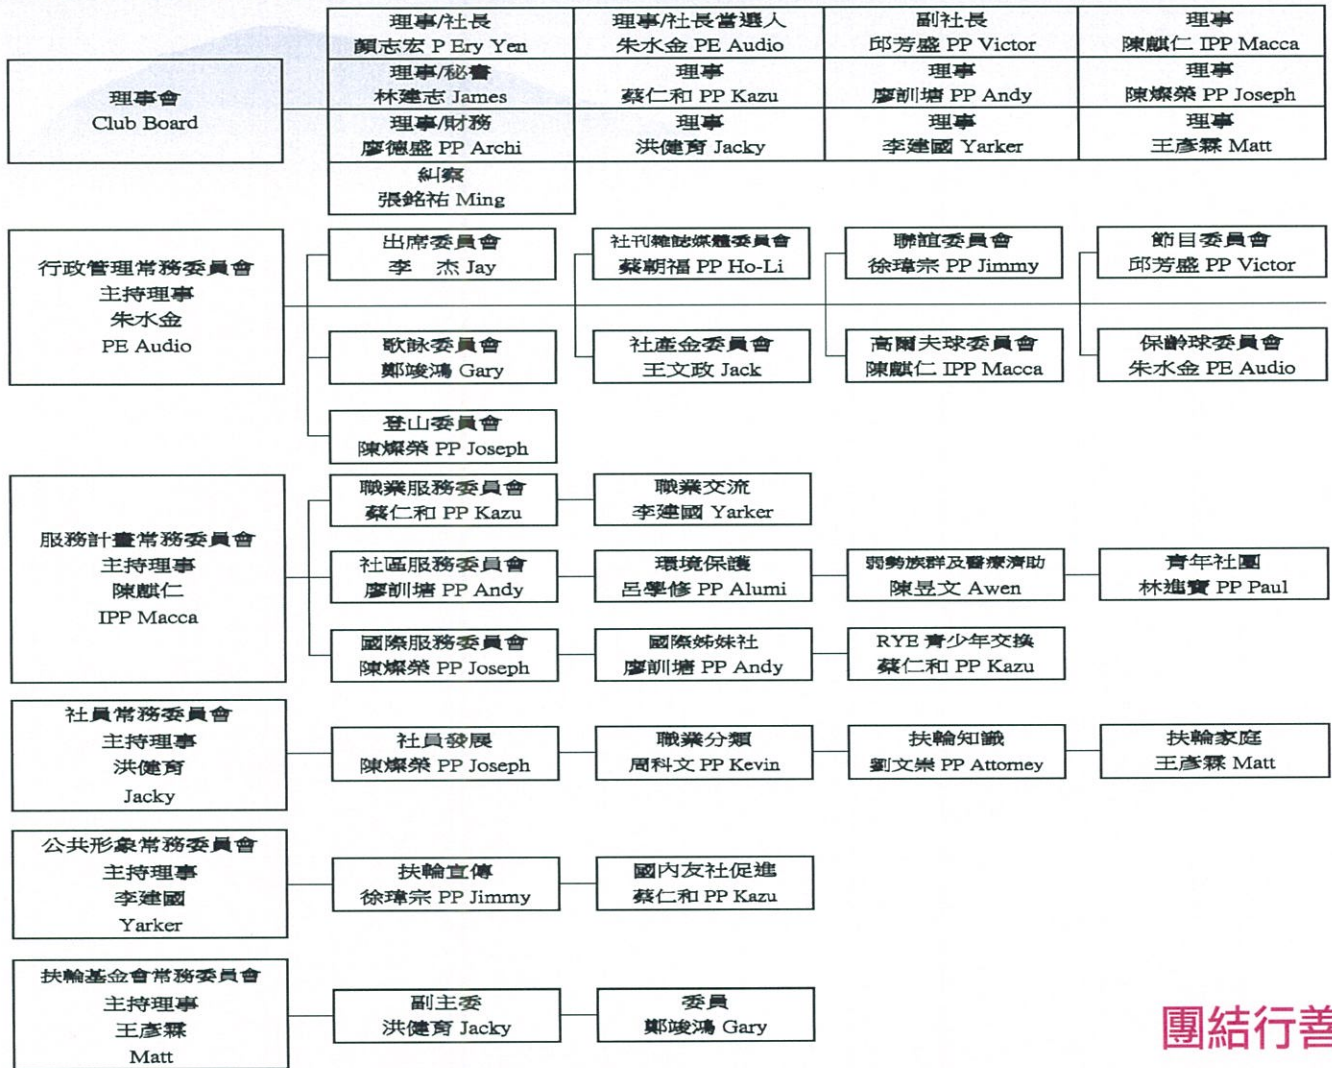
理事會
Club Board

| 理事/社長 顏志宏 P Ery Yen | 理事/社長當選人 朱水金 PE Audio | 副社長 邱芳盛 PP Victor | 理事 陳麒仁 IPP Macca |
|---|---|---|---|
| 理事/秘書 林建志 James | 理事 蔡仁和 PP Kazu | 理事 廖訓塘 PP Andy | 理事 陳燦榮 PP Joseph |
| 理事/財務 廖德盛 PP Archi | 理事 洪健育 Jacky | 理事 李建國 Yarker | 理事 王彥霖 Matt |
| 糾察 張銘祐 Ming | | | |

行政管理常務委員會
主持理事
朱水金
PE Audio

出席委員會
李 杰 Jay

社刊雜誌媒體委員會
蔡朝福 PP Ho-Li

聯誼委員會
徐瑋宗 PP Jimmy

節目委員會
邱芳盛 PP Victor

歌詠委員會
鄭竣鴻 Gary

社產金委員會
王文政 Jack

高爾夫球委員會
陳麒仁 IPP Macca

保齡球委員會
朱水金 PE Audio

登山委員會
陳燦榮 PP Joseph

服務計畫常務委員會
主持理事
陳麒仁
IPP Macca

職業服務委員會
蔡仁和 PP Kazu

職業交流
李建國 Yarker

社區服務委員會
廖訓塘 PP Andy

環境保護
呂學修 PP Alumi

弱勢族群及醫療濟助
陳昱文 Awen

青年社團
林進寶 PP Paul

國際服務委員會
陳燦榮 PP Joseph

國際姊妹社
廖訓塘 PP Andy

RYE 青少年交換
蔡仁和 PP Kazu

社員常務委員會
主持理事
洪健育
Jacky

社員發展
陳燦榮 PP Joseph

職業分類
周科文 PP Kevin

扶輪知識
劉文楽 PP Attorney

扶輪家庭
王彥霖 Matt

公共形象常務委員會
主持理事
李建國
Yarker

扶輪宣傳
徐瑋宗 PP Jimmy

國內友社促進
蔡仁和 PP Kazu

扶輪基金會常務委員會
主持理事
王彥霖
Matt

副主委
洪健育 Jacky

委員
鄭竣鴻 Gary

團結行善